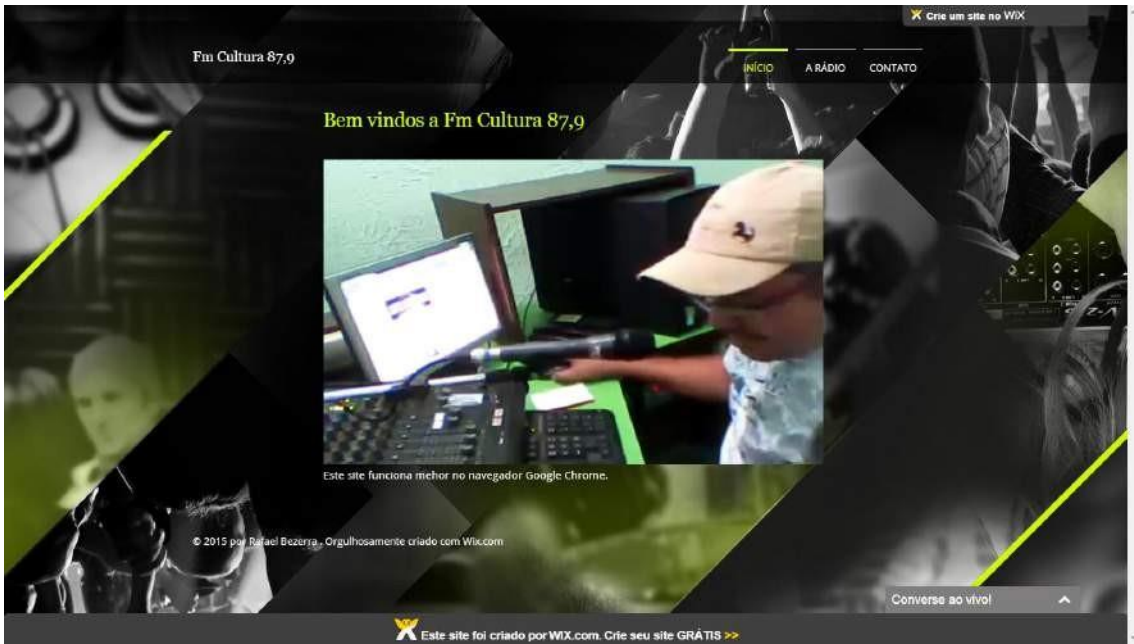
Crie um site no WIX

Fm Cultura 87,9

INÍCIO A RÁDIO CONTATO

Bem vindos a Fm Cultura 87,9

Este site funciona melhor no navegador Google Chrome.

© 2015 por Rafael Bezerra . Orgulhosamente criado com Wix.com

Converse ao vivo!

Este site foi criado por WIX.com. Crie seu site GRÁTIS >>